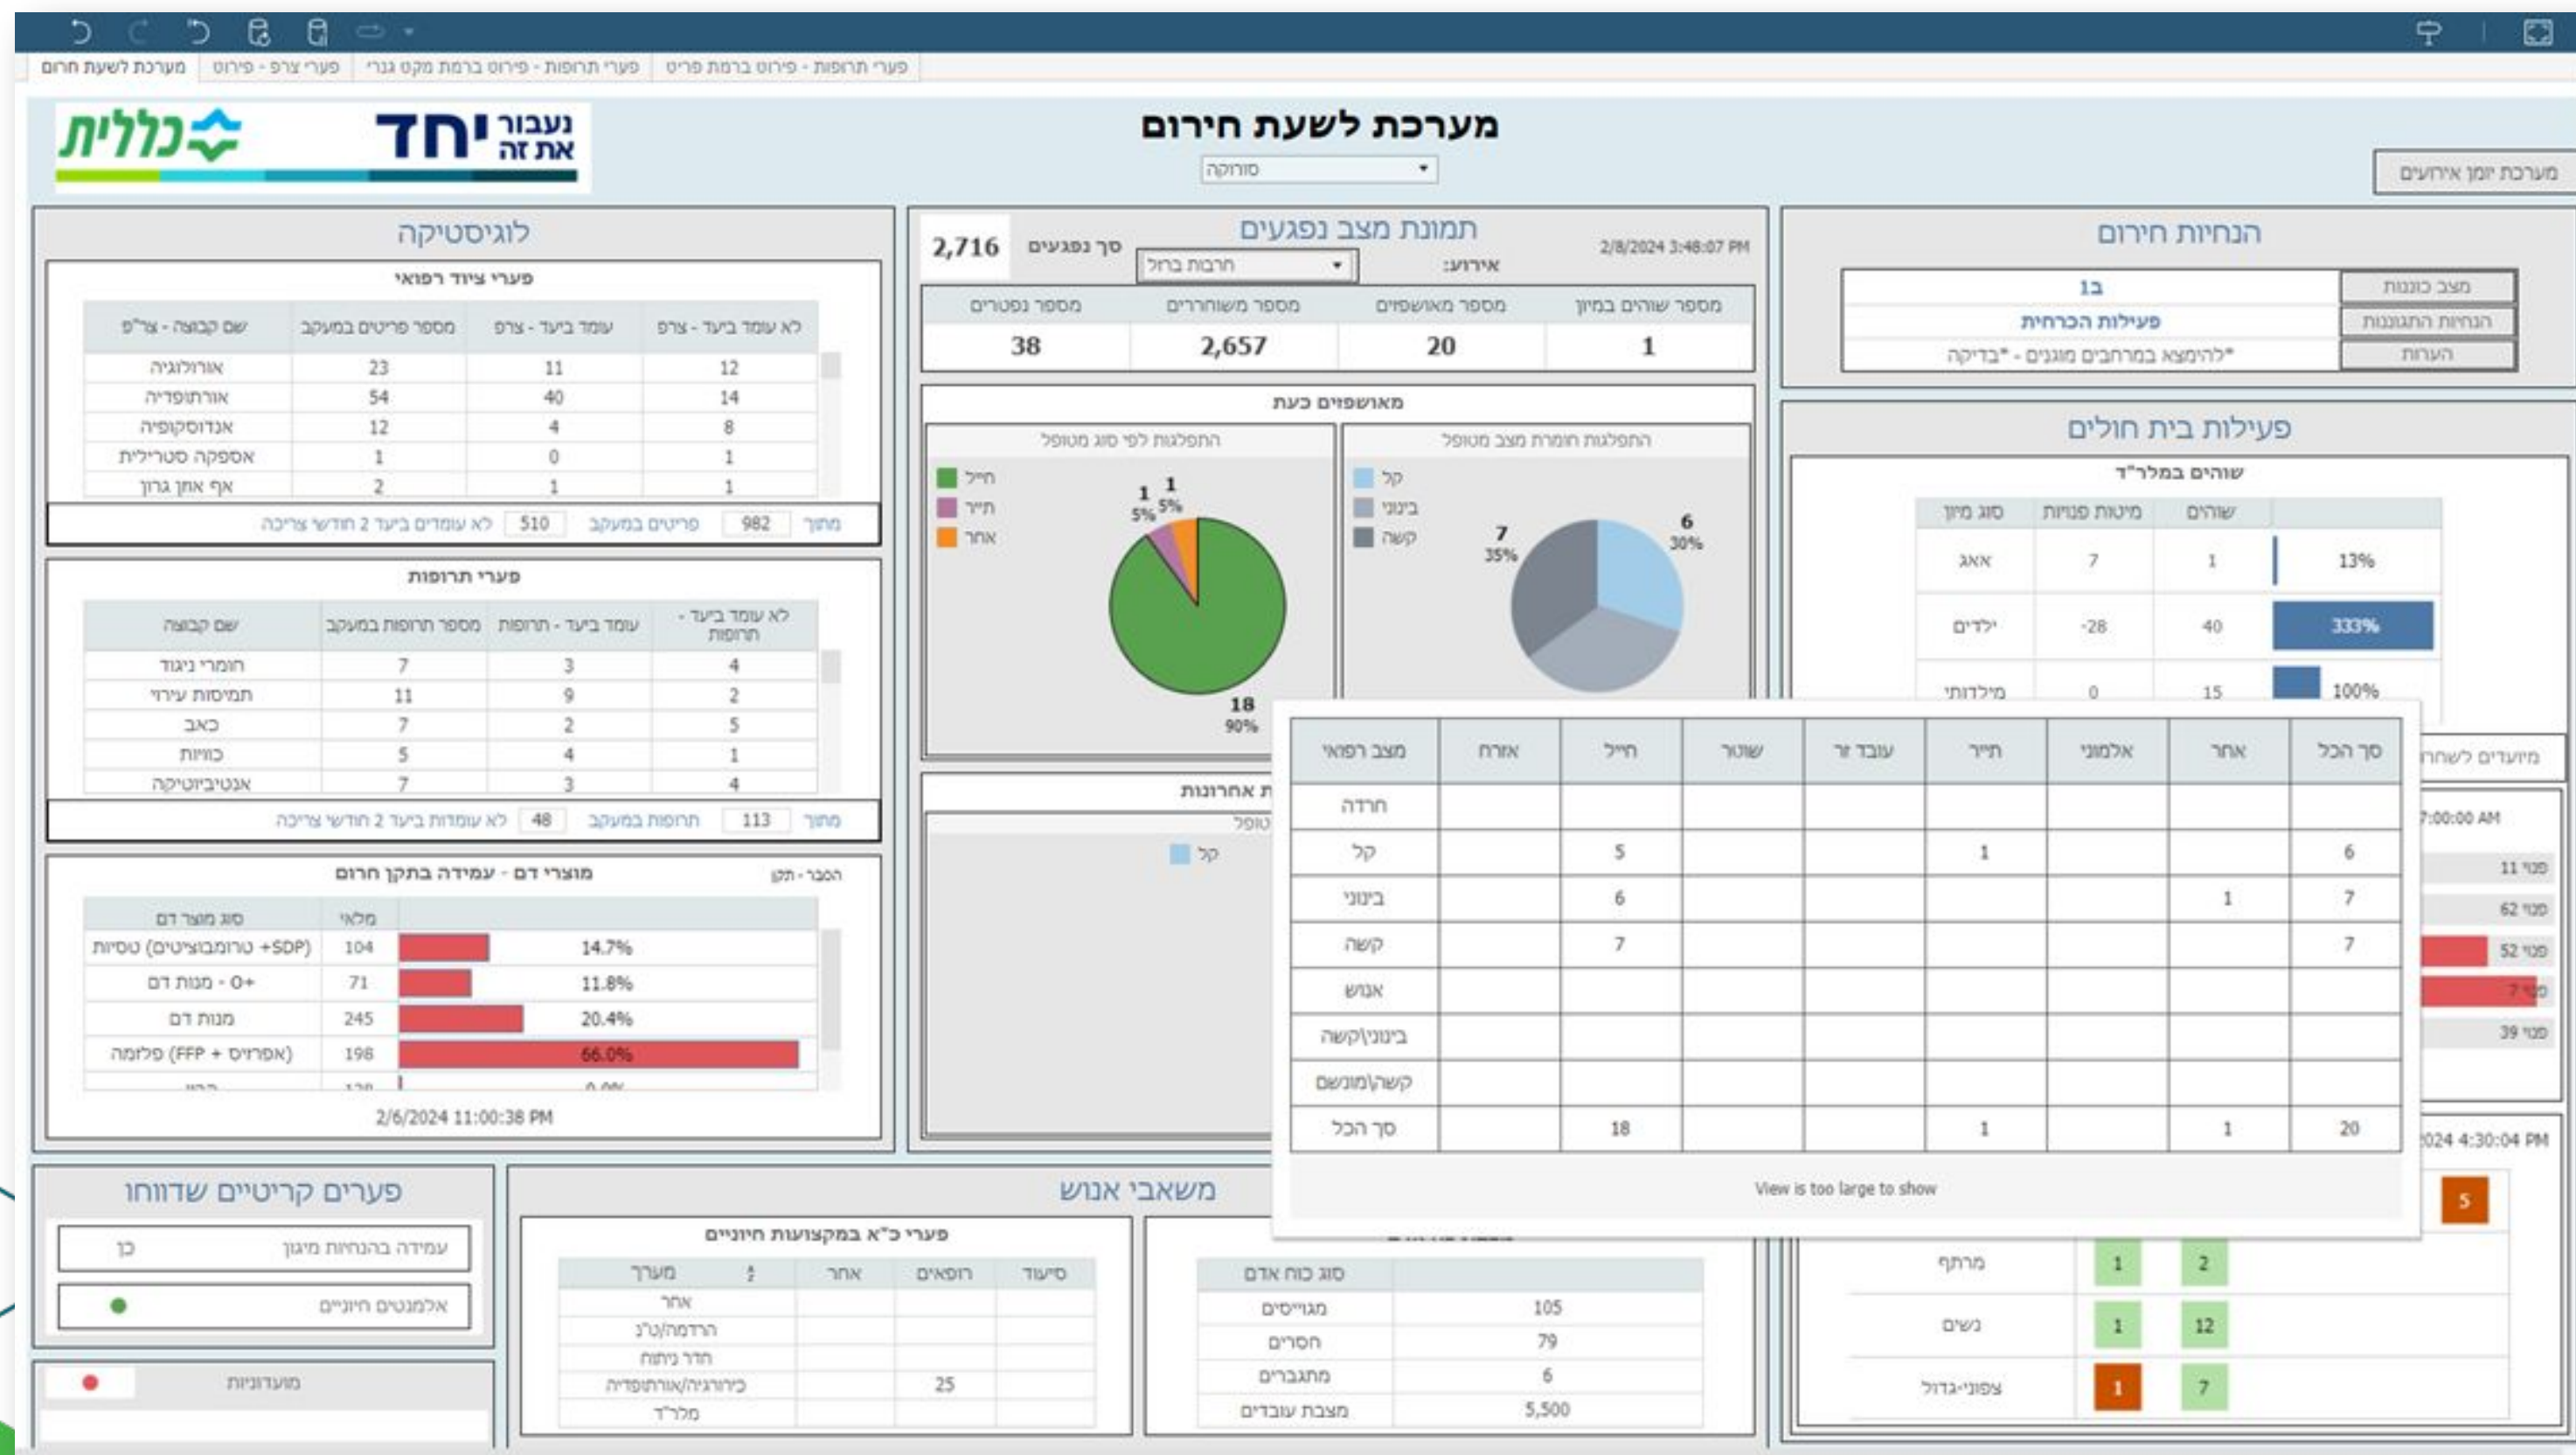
מערכת לשעת חירום | פערי צרף - פירוט | פערי תרופות - פירוט ברמת מקט גנרי | פערי תרופות - פירוט ברמת פריט

נעבור את זה יחד
כללית

מערכת לשעת חירום
סורוקה

מערכת יומן אירועים

לוגיסטיקה

פערי ציוד רפואי

| שם קבוצה - צר"פ | מספר פריטים במעקב | עומד ביעד - צרפ | לא עומד ביעד - צרפ |
|---|---|---|---|
| אורולוגיה | 23 | 11 | 12 |
| אורתופדיה | 54 | 40 | 14 |
| אנדוסקופיה | 12 | 4 | 8 |
| אספקה סטרילית | 1 | 0 | 1 |
| אף אוזן גרון | 2 | 1 | 1 |

מתוך 982 פריטים במעקב 510 לא עומדים ביעד 2 חודשי צריכה

פערי תרופות

| שם קבוצה | מספר תרופות במעקב | עומד ביעד - תרופות | לא עומד ביעד - תרופות |
|---|---|---|---|
| חומרי ניגוד | 7 | 3 | 4 |
| תמיסות עירוי | 11 | 9 | 2 |
| כאב | 7 | 2 | 5 |
| כוויות | 5 | 4 | 1 |
| אנטיביוטיקה | 7 | 3 | 4 |

מתוך 113 תרופות במעקב 48 לא עומדות ביעד 2 חודשי צריכה

מוצרי דם - עמידה בתקן חרום
הסבר - תקן

| סוג מוצר דם | מלאי | |
|---|---|---|
| טסיות (טרומבוציטים +SDP) | 104 | 14.7% |
| מנות דם - +O | 71 | 11.8% |
| מנות דם | 245 | 20.4% |
| פלזמה (FFP + אפרזיס) | 198 | 66.0% |
| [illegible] | 120 | 0.0% |

2/6/2024 11:00:38 PM

תמונת מצב נפגעים
2/8/2024 3:48:07 PM
אירוע: חרבות ברזל
סך נפגעים 2,716

| מספר שוהים במיון | מספר מאושפזים | מספר משוחררים | מספר נפטרים |
|---|---|---|---|
| 1 | 20 | 2,657 | 38 |

מאושפזים כעת
התפלגות חומרת מצב מטופל
קל
בינוני
קשה
6 30%
7 35%

התפלגות לפי סוג מטופל
חייל
תייר
אחר
1 5%
1 5%
18 90%

ת אחרונות
טופל
קל

| מצב רפואי | אזרח | חייל | שוטר | עובד זר | תייר | אלמוני | אחר | סך הכל |
|---|---|---|---|---|---|---|---|---|
| חרדה | | | | | | | | |
| קל | | 5 | | | 1 | | | 6 |
| בינוני | | 6 | | | | | 1 | 7 |
| קשה | | 7 | | | | | | 7 |
| אנוש | | | | | | | | |
| בינוני\קשה | | | | | | | | |
| קשה\מונשם | | | | | | | | |
| סך הכל | | 18 | | | 1 | | 1 | 20 |

View is too large to show

הנחיות חירום
מצב כוננות: גב
הנחיות התנהגות: פעילות הכרחית
הערות: *להימצא במרחבים מוגנים - *בדיקה

פעילות בית חולים
שוהים במלר"ד

| סוג מיון | מיטות פנויות | שוהים | |
|---|---|---|---|
| אאג | 7 | 1 | 13% |
| ילדים | -28 | 40 | 333% |
| מילדותי | 0 | 15 | 100% |

מיועדים לשחרו
7:00:00 AM
פנוי 11
פנוי 62
פנוי 52
פנוי 7
פנוי 39
024 4:30:04 PM
5
מרתף 1 2
נשים 1 12
צפוני-גדול 1 7

פערים קריטיים שדווחו
עמידה בהנחיות מיגון: כן
אלמנטים חיוניים
מועדוניות

משאבי אנוש

פערי כ"א במקצועות חיוניים

| מערך | אחר | רופאים | סיעוד |
|---|---|---|---|
| אחר | | | |
| הרדמה/טנ"ע | | | |
| חדר ניתוח | | | |
| כירורגיה/אורתופדיה | | 25 | |
| מלר"ד | | | |

| סוג כוח אדם | |
|---|---|
| מגויסים | 105 |
| חסרים | 79 |
| מתגברים | 6 |
| מצבת עובדים | 5,500 |